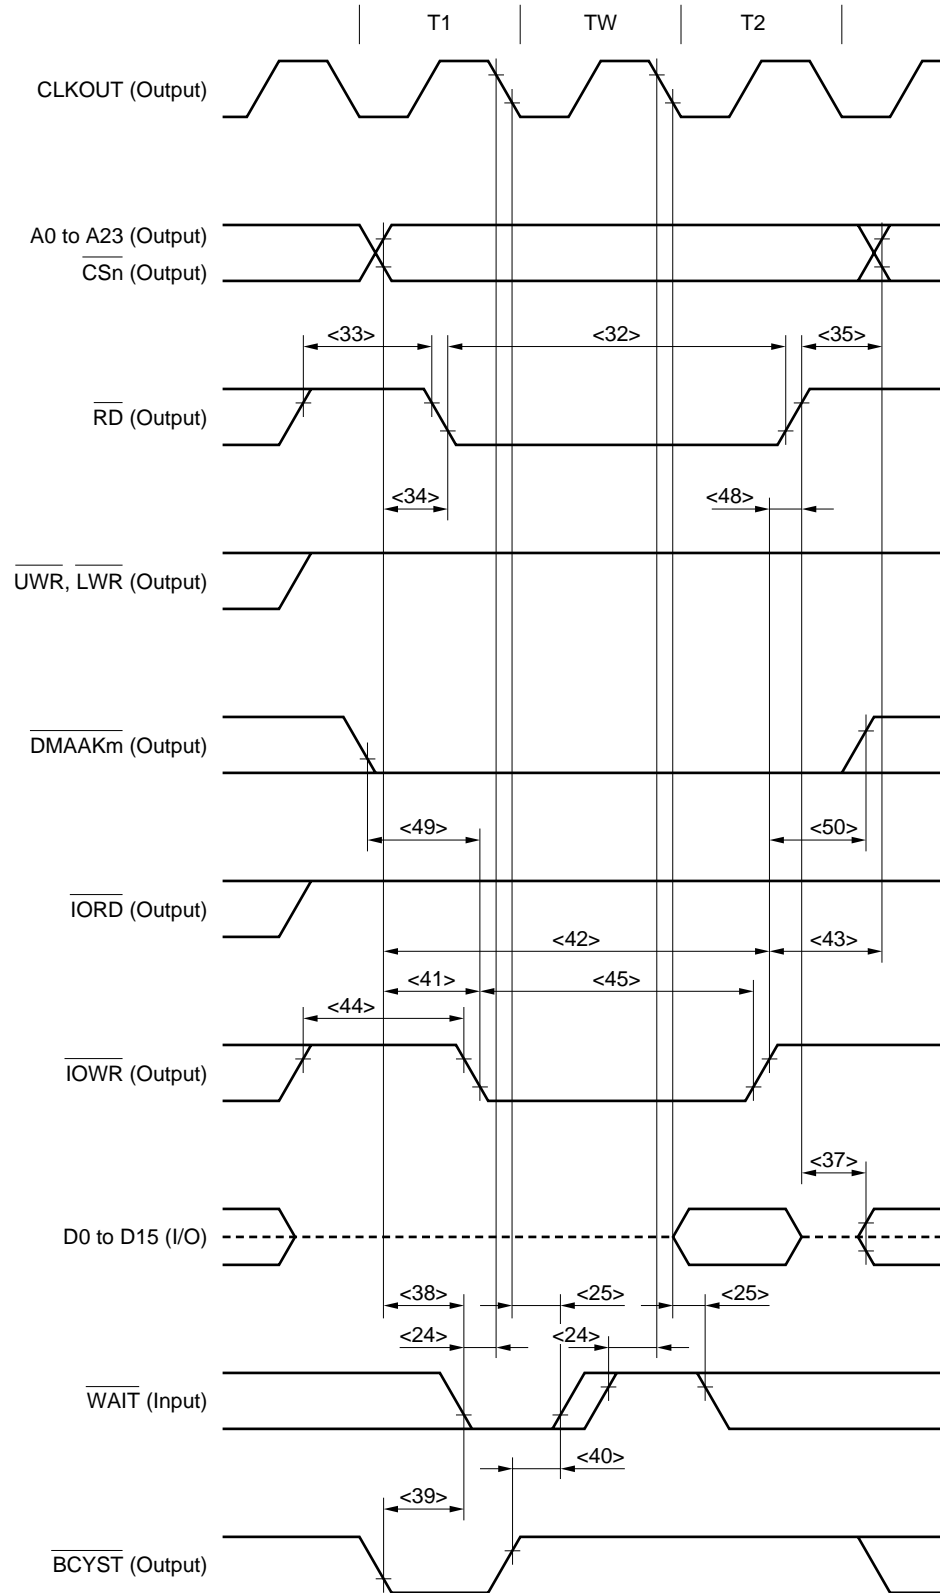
T1
TW
T2

CLKOUT (Output)

A0 to A23 (Output)
$\overline{\text{CSn}}$ (Output)

<33>
<32>
<35>

$\overline{\text{RD}}$ (Output)

<34>
<48>

$\overline{\text{UWR}}$, $\overline{\text{LWR}}$ (Output)

$\overline{\text{DMAAKm}}$ (Output)

<49>
<50>

$\overline{\text{IORD}}$ (Output)

<42>
<43>
<41>
<45>
<44>

$\overline{\text{IOWR}}$ (Output)

<37>

D0 to D15 (I/O)

<38>
<25>
<25>
<24>
<24>

$\overline{\text{WAIT}}$ (Input)

<40>
<39>

$\overline{\text{BCYST}}$ (Output)